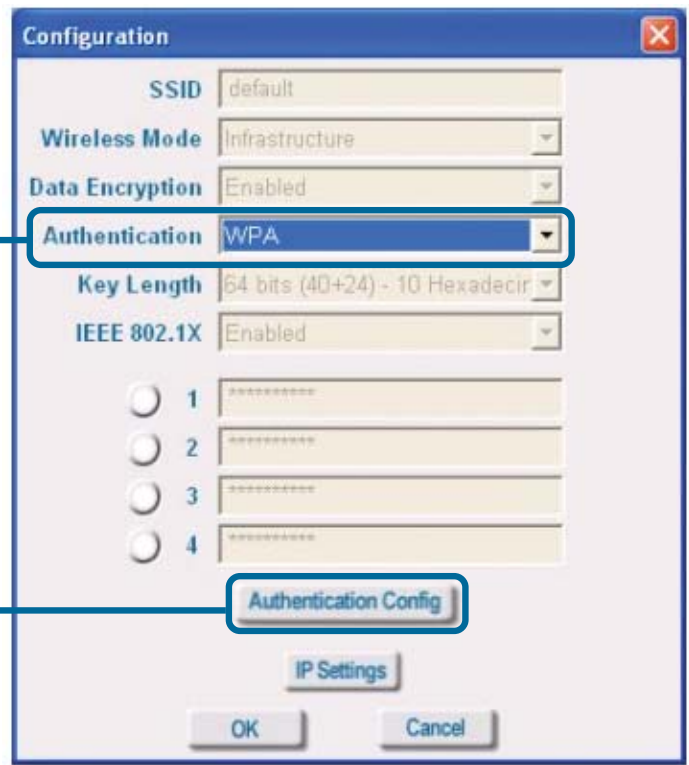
Configuration

SSID default

Wireless Mode Infrastructure

Data Encryption Enabled

Authentication WPA

Key Length 64 bits (40+24) - 10 Hexadecir

IEEE 802.1X Enabled

1 ***********

2 ***********

3 ***********

4 ***********

Authentication Config

IP Settings

OK Cancel